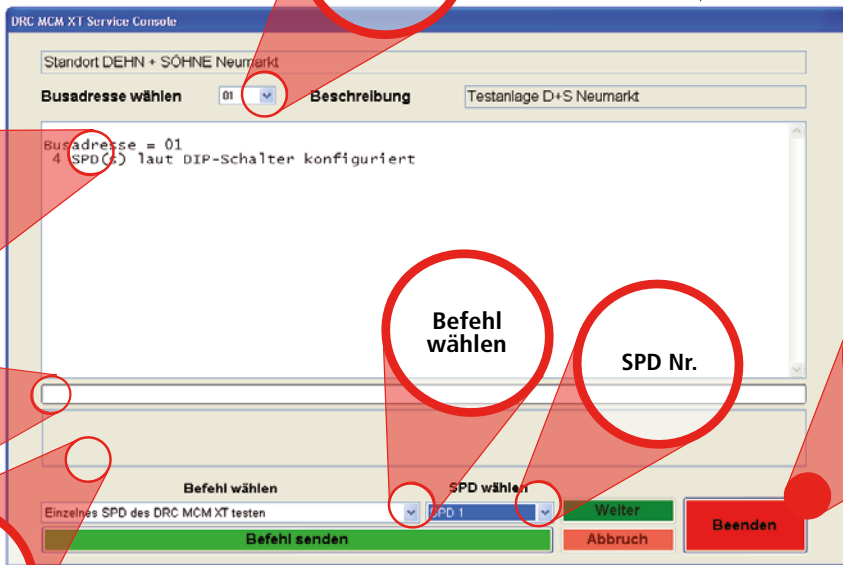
DRC MCM XT Service Console

Standort DEHN + SÖHNE Neumarkt

Busadresse wählen 01 Beschreibung Testanlage D+S Neumarkt

Busadresse = 01
4 SPD(s) laut DIP-Schalter konfiguriert

Befehl wählen

SPD Nr.

Befehl wählen SPD wählen

Einzelnes SPD des DRC MCM XT testen SPD 1 Weiter Beenden

Befehl senden Abbruch